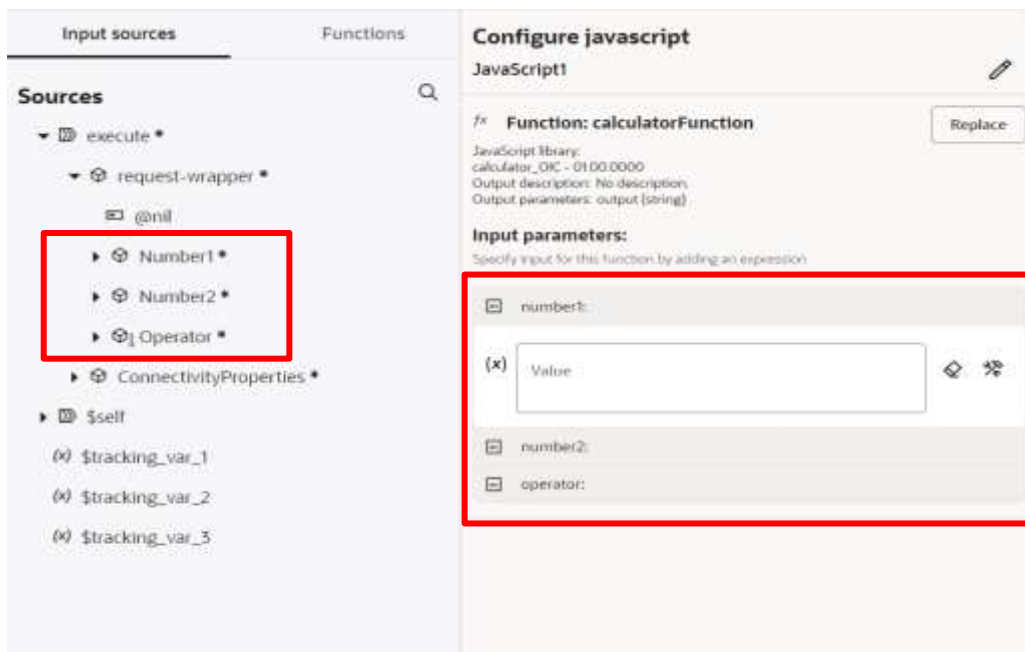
Input sources

Functions

Sources

execute *

request-wrapper *

@nil

Number1 *

Number2 *

Operator *

ConnectivityProperties *

$self

(x) $tracking_var_1

(x) $tracking_var_2

(x) $tracking_var_3

Configure javascript

JavaScript1

fx Function: calculatorFunction

Replace

JavaScript library:
calculator_OIC - 01.00.0000
Output description: No description.
Output parameters: output (string)

Input parameters:

Specify input for this function by adding an expression

number1:

(x)

Value

number2:

operator: